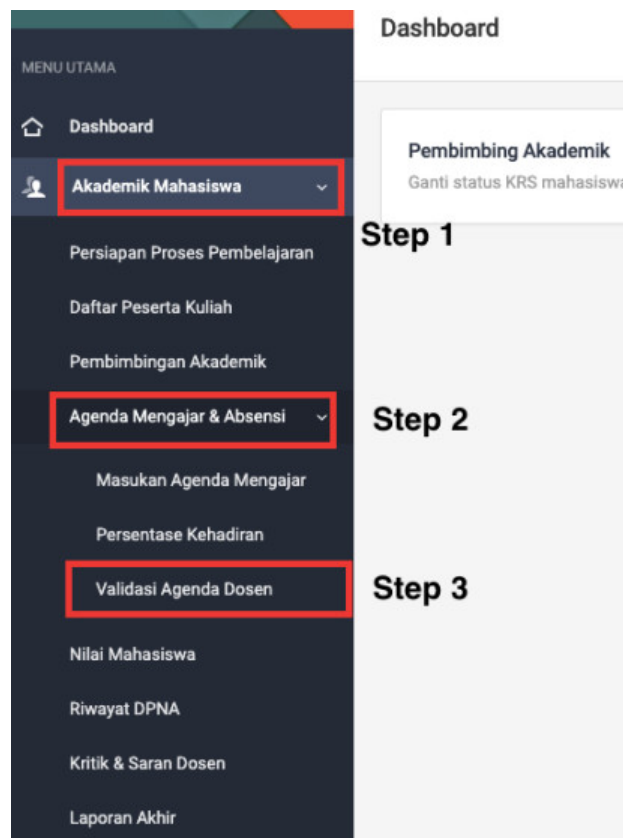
MENU UTAMA

Dashboard

Akademik Mahasiswa

Persiapan Proses Pembelajaran

Daftar Peserta Kuliah

Pembimbingan Akademik

Agenda Mengajar & Absensi

Masukan Agenda Mengajar

Persentase Kehadiran

Validasi Agenda Dosen

Nilai Mahasiswa

Riwayat DPNA

Kritik & Saran Dosen

Laporan Akhir

Dashboard

Pembimbing Akademik

Ganti status KRS mahasiswa

Step 1

Step 2

Step 3